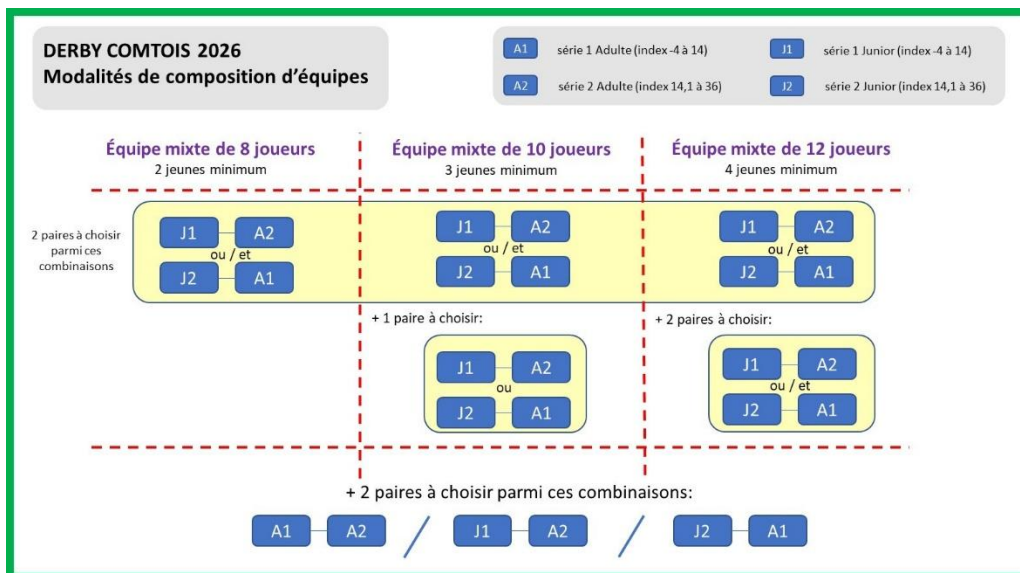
DERBY COMTOIS 2026
Modalités de composition d'équipes

A1 série 1 Adulte (index -4 à 14)
J1 série 1 Junior (index -4 à 14)
A2 série 2 Adulte (index 14,1 à 36)
J2 série 2 Junior (index 14,1 à 36)

Équipe mixte de 8 joueurs
2 jeunes minimum

Équipe mixte de 10 joueurs
3 jeunes minimum

Équipe mixte de 12 joueurs
4 jeunes minimum

2 paires à choisir parmi ces combinaisons

J1 A2
ou / et
J2 A1

J1 A2
ou / et
J2 A1

J1 A2
ou / et
J2 A1

+ 1 paire à choisir:

J1 A2
ou
J2 A1

+ 2 paires à choisir:

J1 A2
ou / et
J2 A1

+ 2 paires à choisir parmi ces combinaisons:

A1 A2 / J1 A2 / J2 A1